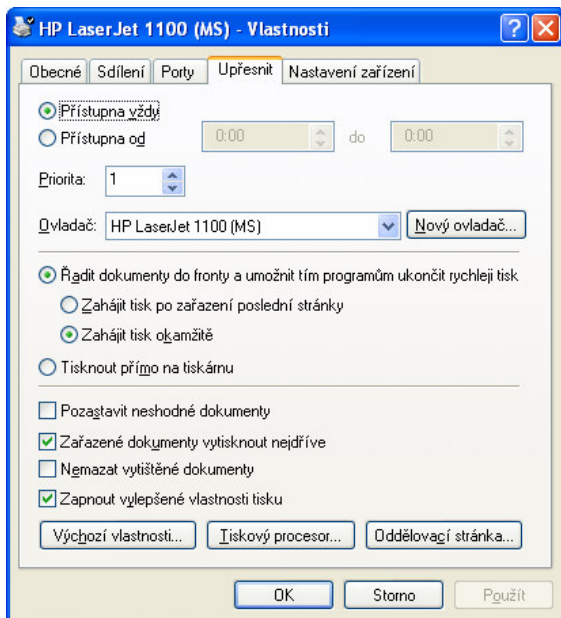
HP LaserJet 1100 (MS) - Vlastnosti

Obecné | Sdílení | Porty | Upřesnit | Nastavení zařízení

Přístupna vždy
Přístupna od 0:00 do 0:00

Priorita: 1

Ovladač: HP LaserJet 1100 (MS) Nový ovladač...

Řadit dokumenty do fronty a umožnit tím programům ukončit rychleji tisk
Zahájit tisk po zařazení poslední stránky
Zahájit tisk okamžitě
Tisknout přímo na tiskárnu

Pozastavit neshodné dokumenty
Zařazené dokumenty vytisknout nejdříve
Nemazat vytištěné dokumenty
Zapnout vylepšené vlastnosti tisku

Výchozí vlastnosti... Tiskový procesor... Oddělovací stránka...

OK Storno Použít